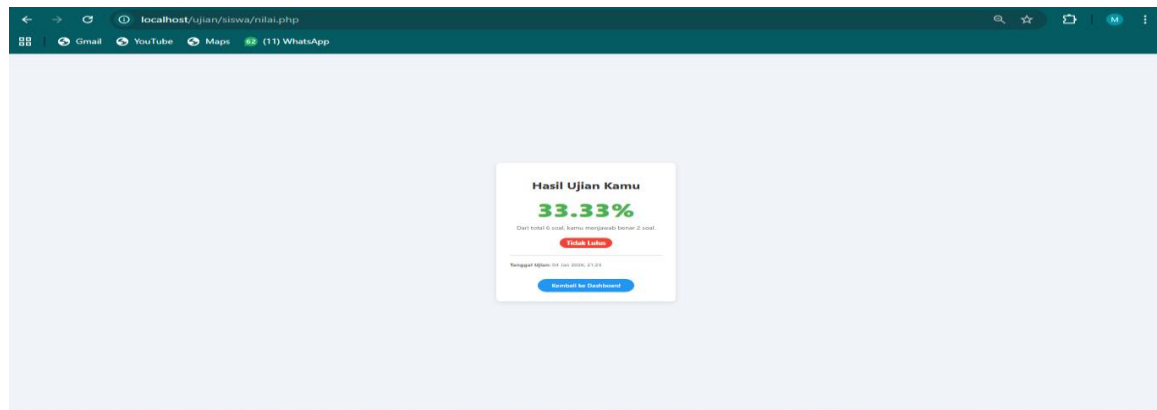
localhost/ujian/siswa/nilai.php

Gmail YouTube Maps 62 (11) WhatsApp

M

Hasil Ujian Kamu

33.33%

Dari total 6 soal, kamu menjawab benar 2 soal.

Tidak Lulus

Tanggal Ujian: 04 Jan 2026, 21:23

Kembali ke Dashboard